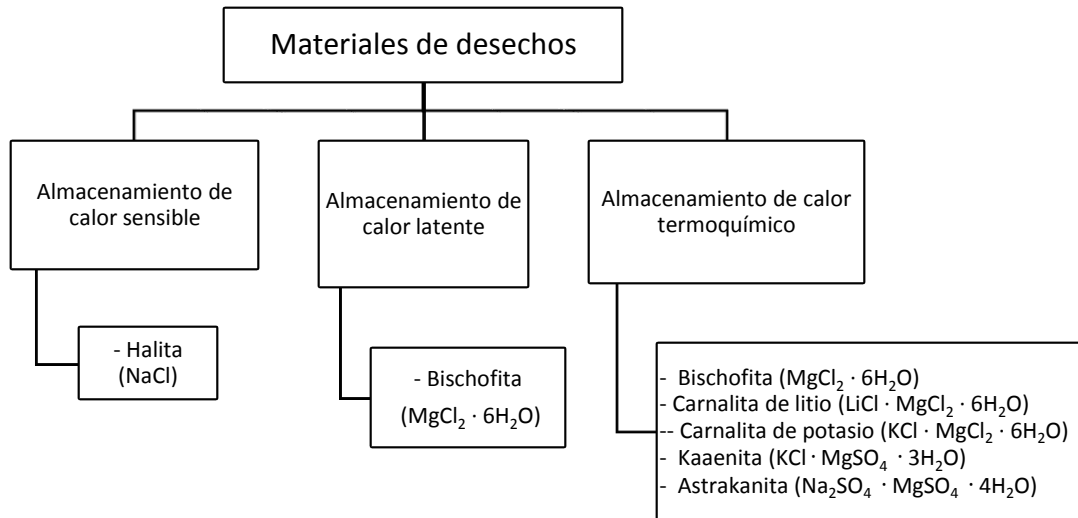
Materiales de desechos

Almacenamiento de calor sensible

- Halita (NaCl)

Almacenamiento de calor latente

- Bischofita ($MgCl_2 \cdot 6H_2O$)

Almacenamiento de calor termoquímico

- Bischofita ($MgCl_2 \cdot 6H_2O$)
- Carnalita de litio ($LiCl \cdot MgCl_2 \cdot 6H_2O$)
-- Carnalita de potasio ($KCl \cdot MgCl_2 \cdot 6H_2O$)
- Kaaenita ($KCl \cdot MgSO_4 \cdot 3H_2O$)
- Astrakanita ($Na_2SO_4 \cdot MgSO_4 \cdot 4H_2O$)